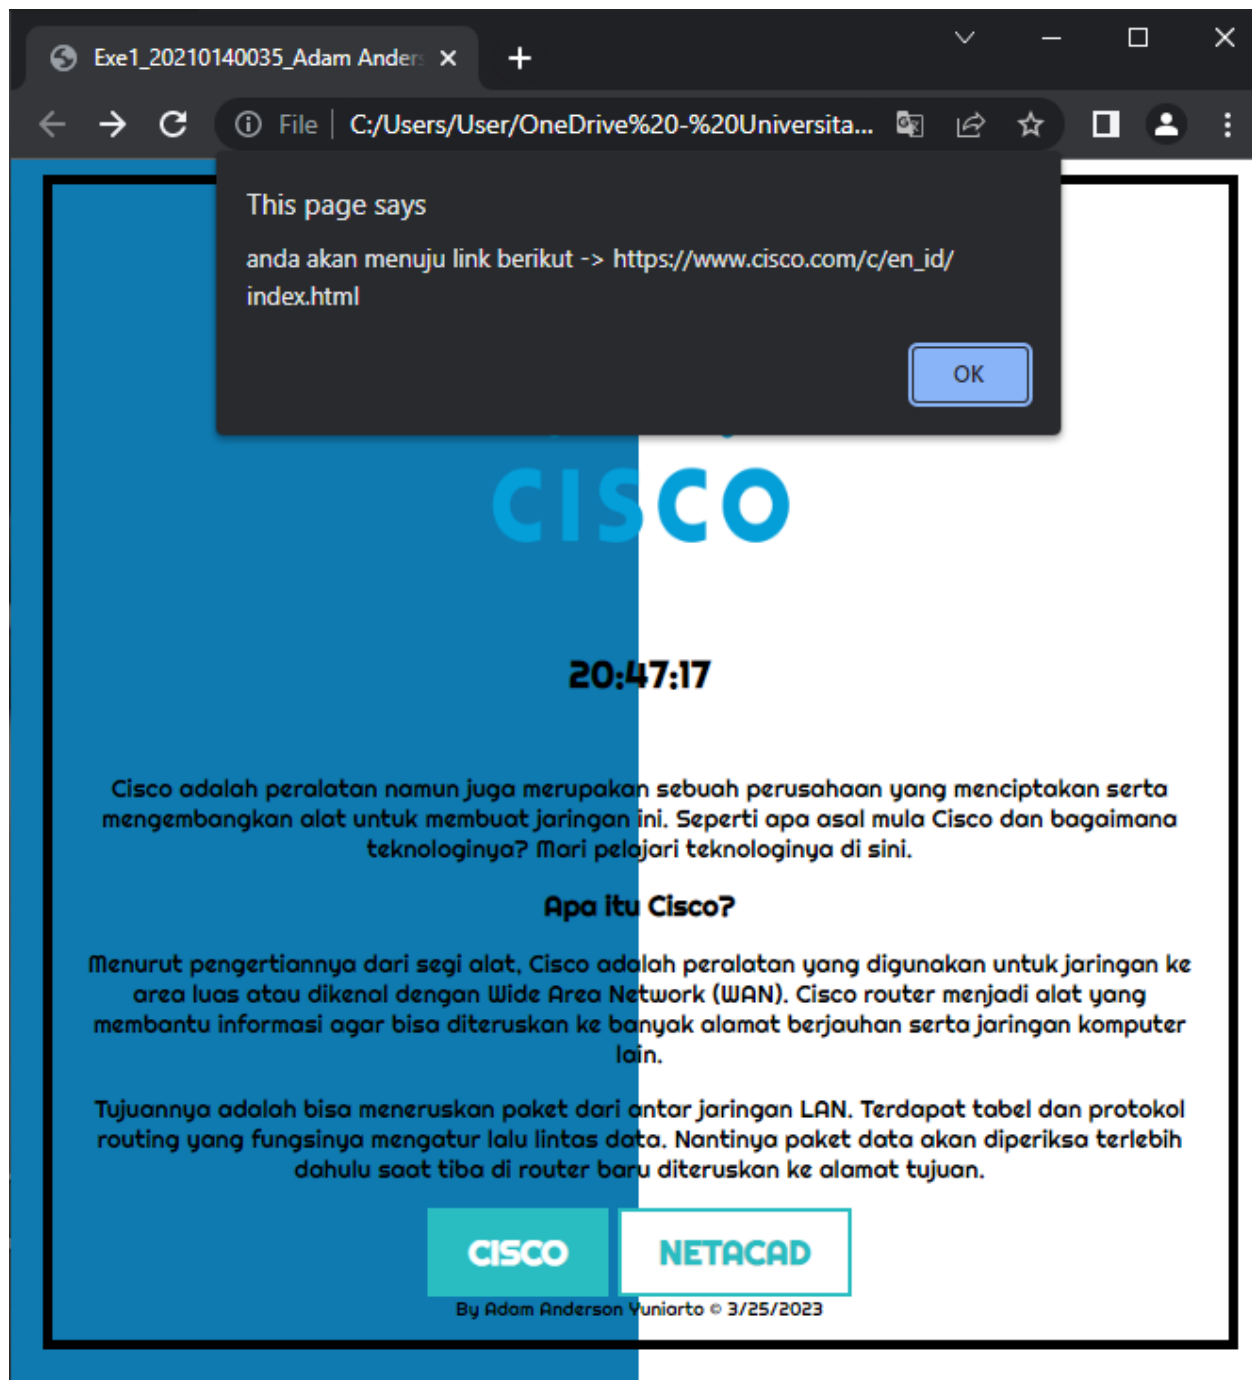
Exe1_20210140035_Adam Ander

File | C:/Users/User/OneDrive%20-%20Universita...

This page says

anda akan menuju link berikut -> https://www.cisco.com/c/en_id/index.html

OK

CISCO

20:47:17

Cisco adalah peralatan namun juga merupakan sebuah perusahaan yang menciptakan serta mengembangkan alat untuk membuat jaringan ini. Seperti apa asal mula Cisco dan bagaimana teknologinya? Mari pelajari teknologinya di sini.

Apa itu Cisco?

Menurut pengertiannya dari segi alat, Cisco adalah peralatan yang digunakan untuk jaringan ke area luas atau dikenal dengan Wide Area Network (WAN). Cisco router menjadi alat yang membantu informasi agar bisa diteruskan ke banyak alamat berjauhan serta jaringan komputer lain.

Tujuannya adalah bisa meneruskan paket dari antar jaringan LAN. Terdapat tabel dan protokol routing yang fungsinya mengatur lalu lintas data. Nantinya paket data akan diperiksa terlebih dahulu saat tiba di router baru diteruskan ke alamat tujuan.

CISCO NETACAD

By Adam Anderson Yuniarto © 3/25/2023